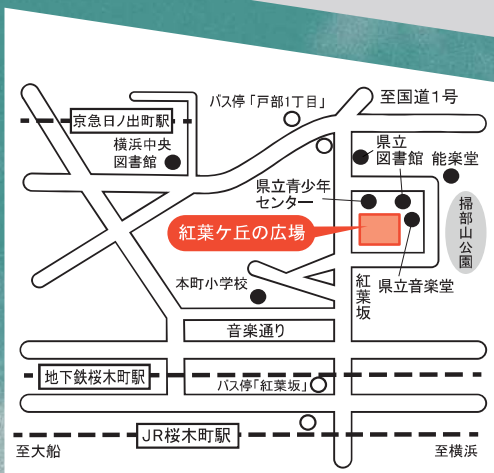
バス停「戸部1丁目」

至国道1号

京急日ノ出町駅

横浜中央
図書館

県立
図書館

能楽堂

県立青少年
センター

掃部山公園

紅葉ケ丘の広場

本町小学校

紅葉坂

県立音楽堂

音楽通り

地下鉄桜木町駅

バス停「紅葉坂」

JR桜木町駅

至大船

至横浜